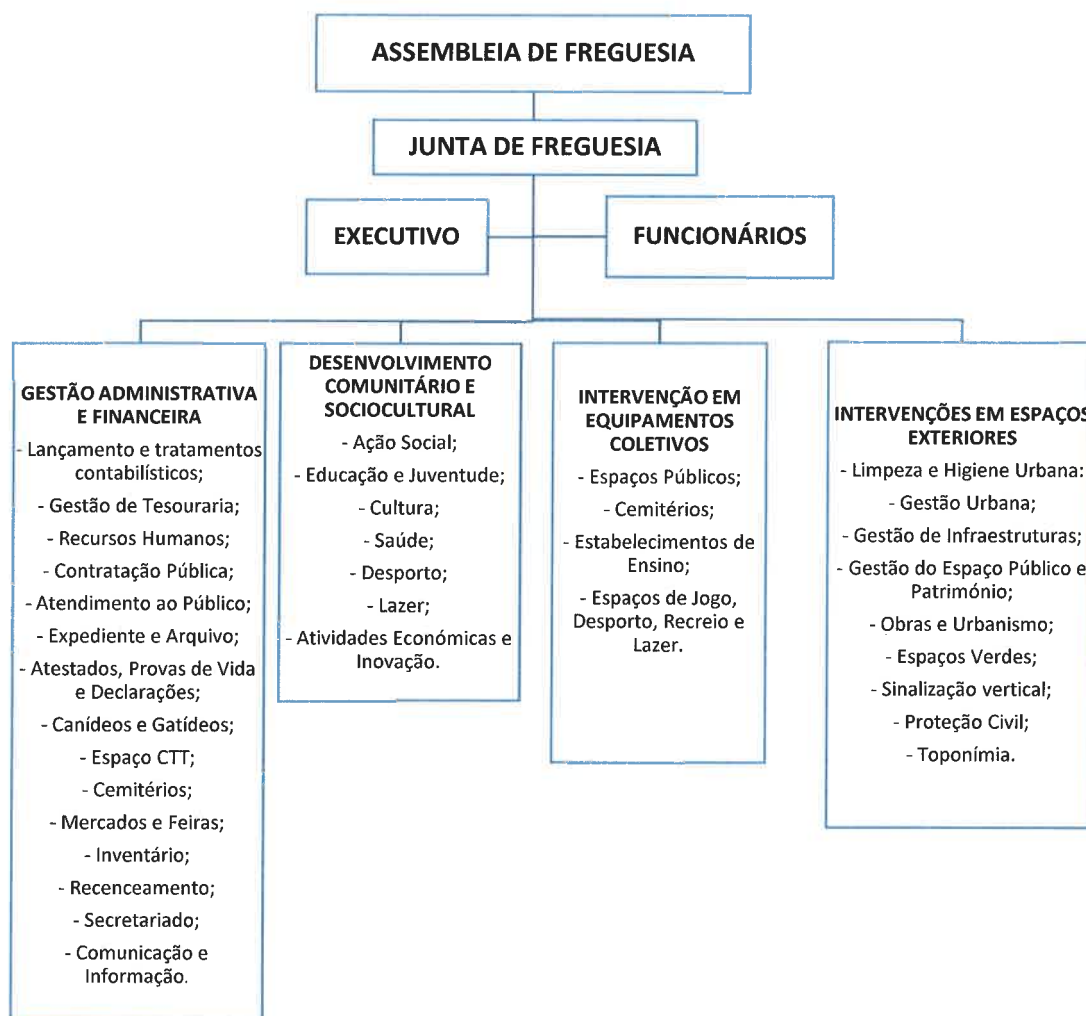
ASSEMBLEIA DE FREGUESIA

JUNTA DE FREGUESIA

EXECUTIVO

FUNCIONÁRIOS

GESTÃO ADMINISTRATIVA E FINANCEIRA
- Lançamento e tratamentos contabilísticos;
- Gestão de Tesouraria;
- Recursos Humanos;
- Contratação Pública;
- Atendimento ao Público;
- Expediente e Arquivo;
- Atestados, Provas de Vida e Declarações;
- Canídeos e Gatídeos;
- Espaço CTT;
- Cemitérios;
- Mercados e Feiras;
- Inventário;
- Recenceamento;
- Secretariado;
- Comunicação e Informação.

DESENVOLVIMENTO COMUNITÁRIO E SOCIOCULTURAL
- Ação Social;
- Educação e Juventude;
- Cultura;
- Saúde;
- Desporto;
- Lazer;
- Atividades Económicas e Inovação.

INTERVENÇÃO EM EQUIPAMENTOS COLETIVOS
- Espaços Públicos;
- Cemitérios;
- Estabelecimentos de Ensino;
- Espaços de Jogo, Desporto, Recreio e Lazer.

INTERVENÇÕES EM ESPAÇOS EXTERIORES
- Limpeza e Higiene Urbana:
- Gestão Urbana;
- Gestão de Infraestruturas;
- Gestão do Espaço Público e Património;
- Obras e Urbanismo;
- Espaços Verdes;
- Sinalização vertical;
- Proteção Civil;
- Toponímia.